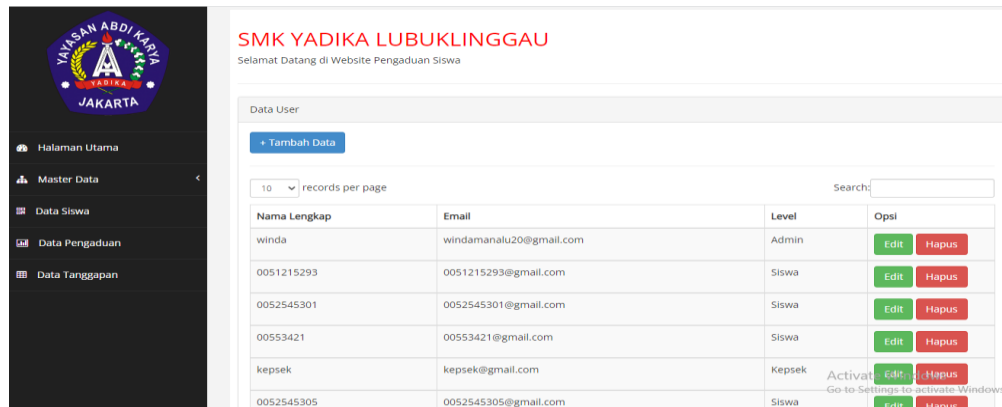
YAYASAN ABDI KARYA
YADIKA
JAKARTA

Halaman Utama
Master Data
Data Siswa
Data Pengaduan
Data Tanggapan

SMK YADIKA LUBUKLINGGAU
Selamat Datang di Website Pengaduan Siswa

Data User

+ Tambah Data

10 records per page

Search:

| Nama Lengkap | Email | Level | Opsi |
|---|---|---|---|
| winda | windamanalu20@gmail.com | Admin | Edit Hapus |
| 0051215293 | 0051215293@gmail.com | Siswa | Edit Hapus |
| 0052545301 | 0052545301@gmail.com | Siswa | Edit Hapus |
| 00553421 | 00553421@gmail.com | Siswa | Edit Hapus |
| kepsek | kepsek@gmail.com | Kepsek | Edit Hapus |
| 0052545305 | 0052545305@gmail.com | Siswa | Edit Hapus |

Activate Windows
Go to Settings to activate Windows.